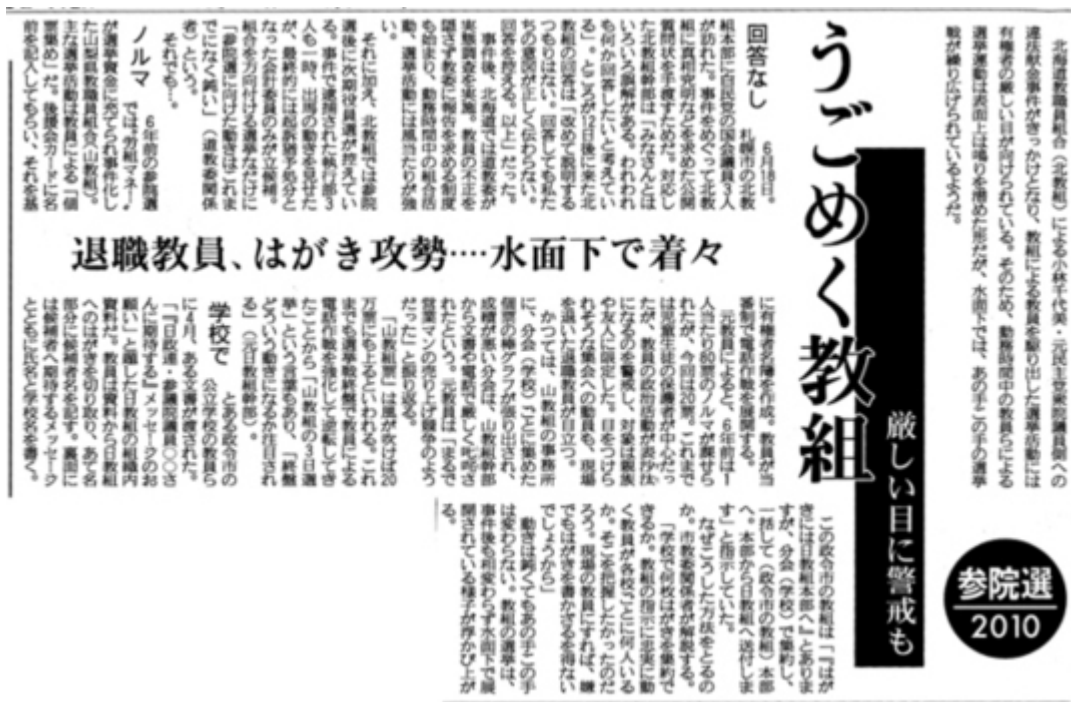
参院選
2010

うごめく教組

厳しい目に警戒も

退職教員、はがき攻勢…水面下で着々

北海道教職員組合（北教組）による小林千代美・元民主党衆院議員側への違法献金事件が示すように、教組による教員を駆り出した選挙活動には有権者の厳しい目が向けられている。そのため、勤務時間中の教員らによる選挙運動は表面上は鳴りを潜めた形だが、水面下では、あの手この手の選挙戦が繰り広げられているようだ。

回答なし

6月18日。札幌市の北教組本部に自民党の国会議員3人が訪れた。事件をめぐって北教組に質問状などを求めた公開質問状を手渡すためだ。対応した北教組幹部は「みなさんとはいろいろ見解がある。われわれも何か協議したいと考えている」。ところが12日後に来た北教組の回答は「改めて説明するつもりはない。回答しても私たちの意図が正しく伝わらない。回答を控える。以上」だった。

事件後、北海道では道教委が実態調査を実施。教員の不正を隠すず教委に報告を求める制度も始まり、勤務時間中の組合活動、選挙活動には風当たりが強い。

それに加え、北教組では参院選後に次期役員選が控えている。事件で逮捕された執行部3人も一時、出馬の動きを見せたが、最終的には社会党系の議員となった元執行部幹部の公募予定も組合をかけられる選挙だけに「（参院選に向けた動きは）これまでになく鈍い」（道教委関係者）という。

それでも…。

ノルマ

6年前の参院選が選挙費用の全てを資金として組合により支える。「本部がノルマ」では公開マニュアル化した山梨県教職員組合（山教組）。主な選挙活動は教員による「個票要請」だ。後援会カードに名前を記入してもらい、それを基に有権者名簿を作成。教員が当番制で電話作戦を展開する。

元教員によると、6年前は1人当たり60票のノルマが課せられたが、今回は20票。これまでは児童生徒の保護者が中心だったが、教員の政治活動が見えやすくなるのを警戒し、対象は親族や友人に限定した。目をつぶられるのは退職教員による勤務外の動員。現場を退いた退職教員が目立つ。

かつては、山教組の事務所に、分会（学校）ごとに集めた個票の棒グラフが張り出され、成績が悪い分会は、山教組幹部から叱咤激励で厳しく叱咤されたという。元教員は「まるで営業マンの売り上げ競争のようだった」と振り返る。

「山教組票」は県で8万票にも上るといわれる。これまでも選挙戦術で教員による電話作戦を強化して逆転したことから、「山教組の3日選挙」という言葉もあり、「終盤どういう動きになるかが注目される」（元山教組幹部）。

学校で

とある政令市の公立学校の教師らに4月、ある文書が渡された。「『日教組・参議院議員〇〇さんに期待する』メッセージのお願い」と題した日教組の組織内資料だ。教員は資料から日教組へのはがきを切り取り、あて名部分に候補者名を記す。裏面には候補者へ期待するメッセージとともに氏名と学校名を書く。

この政令市の教組は「（はがきは）日教組本部へ」とありますが、分会（学校）で集約し、一括して（政令市の教組）本部へ。本部から日教組へ送付します」と指示していた。

なぜこうした方法をとるのか。市教委関係者が解説する。「学校で何枚はがきが集まったかで、教組の指示に忠実に動く教員がどれだけいるか、そこを把握したかったのだろう。現場の意識改革が重要でしょう」

でもはがきを書かざるを得ないでしょうから」

動きは鈍くてもあの手この手は変わらない。教組の選挙は、事件後も相変わらず水面下で展開されている様子が浮かび上がる。